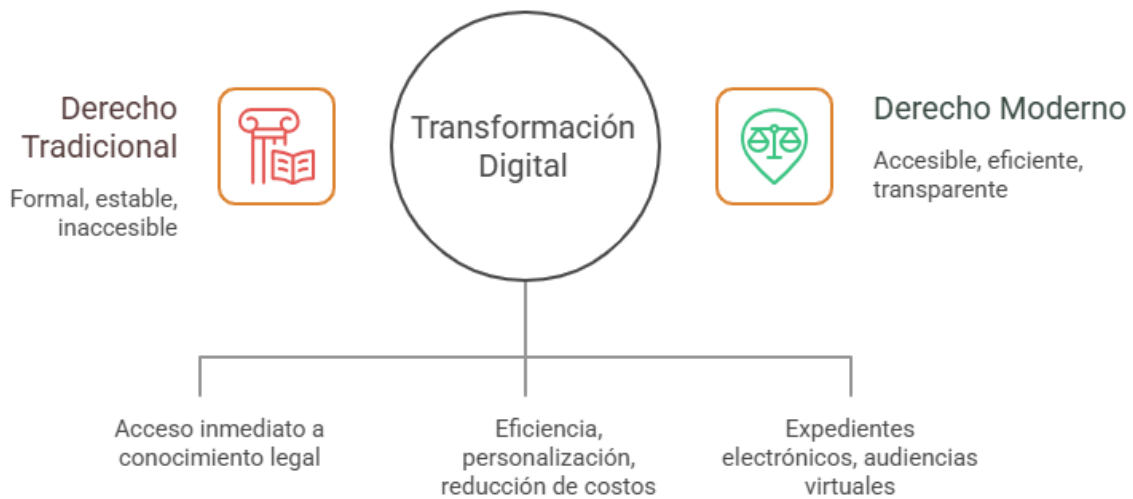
Derecho Tradicional

Formal, estable, inaccesible

Transformación Digital

Derecho Moderno

Accesible, eficiente, transparente

Acceso inmediato a conocimiento legal

Eficiencia, personalización, reducción de costos

Expedientes electrónicos, audiencias virtuales